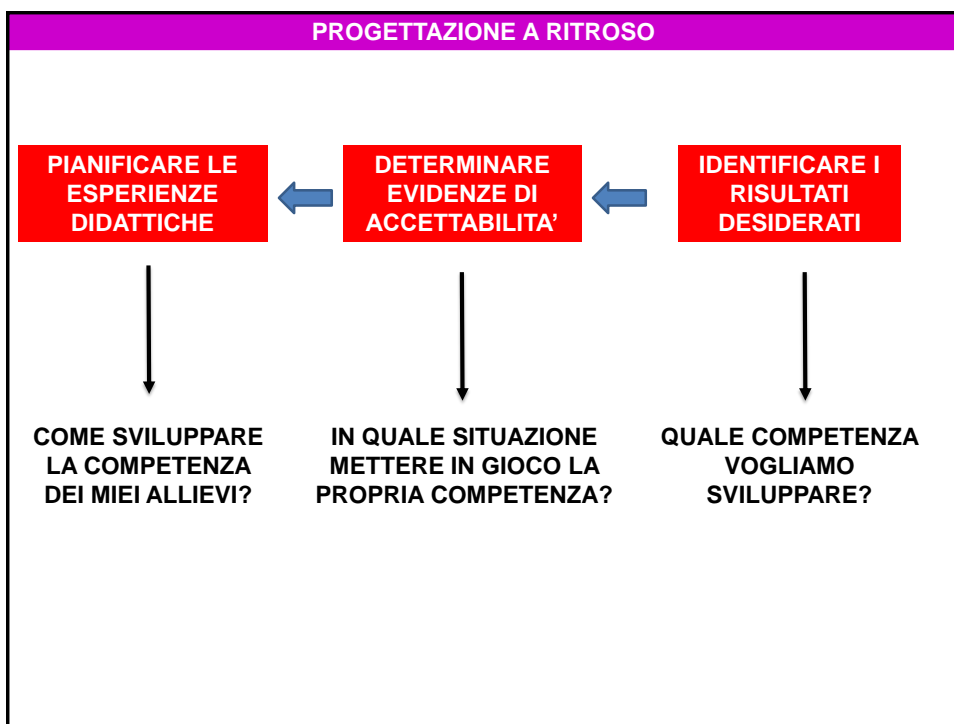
PROGETTAZIONE A RITROSO

PIANIFICARE LE ESPERIENZE DIDATTICHE

DETERMINARE EVIDENZE DI ACCETTABILITA’

IDENTIFICARE I RISULTATI DESIDERATI

COME SVILUPPARE LA COMPETENZA DEI MIEI ALLIEVI?

IN QUALE SITUAZIONE METTERE IN GIOCO LA PROPRIA COMPETENZA?

QUALE COMPETENZA VOGLIAMO SVILUPPARE?